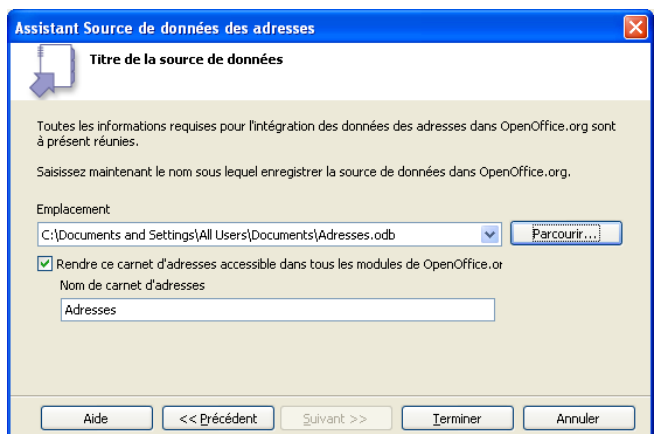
Assistant Source de données des adresses

Titre de la source de données

Toutes les informations requises pour l'intégration des données des adresses dans OpenOffice.org sont à présent réunies.

Saisissez maintenant le nom sous lequel enregistrer la source de données dans OpenOffice.org.

Emplacement

C:\Documents and Settings\All Users\Documents\Adresses.odb

Parcourir...

Rendre ce carnet d'adresses accessible dans tous les modules de OpenOffice.or

Nom de carnet d'adresses

Adresses

Aide

<< Précédent

Suivant >>

Terminer

Annuler